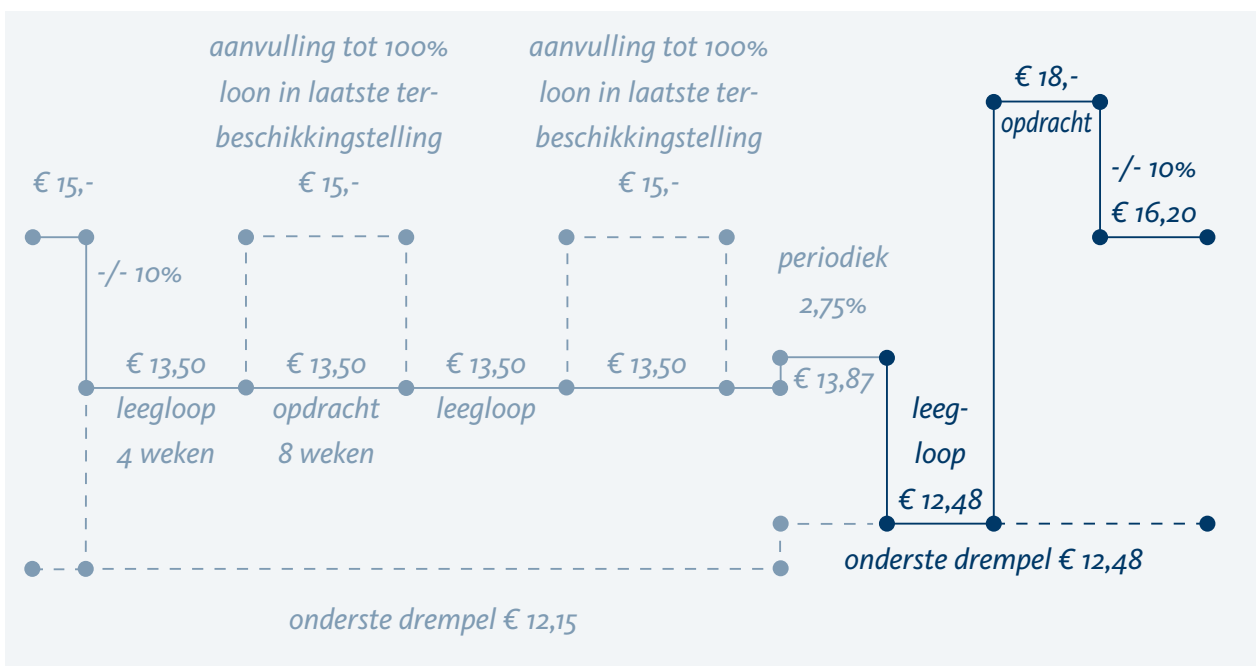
aanvulling tot 100% loon in laatste terbeschikkingstelling
€ 15,-

aanvulling tot 100% loon in laatste terbeschikkingstelling
€ 15,-

€ 18,-
opdracht
-/- 10%
€ 16,20

€ 15,-
-/- 10%

periodiek
2,75%

€ 13,50
leegloop
4 weken

€ 13,50
opdracht
8 weken

€ 13,50
leegloop

€ 13,50

€ 13,87

leegloop
€ 12,48

onderste drempel € 12,48

onderste drempel € 12,15